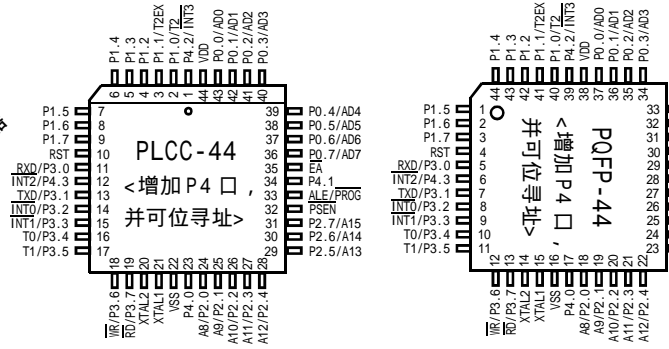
P1.4
P1.3
P1.2
P1.1/T2EX
P1.0/T2
P4.2/$\overline{INT3}$
VDD
P0.0/AD0
P0.1/AD1
P0.2/AD2
P0.3/AD3

6 5 4 3 2 1 44 43 42 41 40

P1.5 7
P1.6 8
P1.7 9
RST 10
RXD/P3.0 11
$\overline{INT2}$/P4.3 12
TXD/P3.1 13
$\overline{INT0}$/P3.2 14
$\overline{INT1}$/P3.3 15
T0/P3.4 16
T1/P3.5 17

39 P0.4/AD4
38 P0.5/AD5
37 P0.6/AD6
36 P0.7/AD7
35 $\overline{EA}$
34 P4.1
33 ALE/$\overline{PROG}$
32 $\overline{PSEN}$
31 P2.7/A15
30 P2.6/A14
29 P2.5/A13

PLCC-44
<增加P4口，并可位寻址>

18 19 20 21 22 23 24 25 26 27 28

$\overline{WR}$/P3.6
$\overline{RD}$/P3.7
XTAL2
XTAL1
VSS
P4.0
A8/P2.0
A9/P2.1
A10/P2.2
A11/P2.3
A12/P2.4

P1.4
P1.3
P1.2
P1.1/T2EX
P1.0/T2
P4.2/$\overline{INT3}$
VDD
P0.0/AD0
P0.1/AD1
P0.2/AD2
P0.3/AD3

44 43 42 41 40 39 38 37 36 35 34

P1.5 1
P1.6 2
P1.7 3
RST 4
RXD/P3.0 5
$\overline{INT2}$/P4.3 6
TXD/P3.1 7
$\overline{INT0}$/P3.2 8
$\overline{INT1}$/P3.3 9
T0/P3.4 10
T1/P3.5 11

33 32 31 30 29 28 27 26 25 24 23

PQFP-44
<增加P4口，并可位寻址>

12 13 14 15 16 17 18 19 20 21 22

$\overline{WR}$/P3.6
$\overline{RD}$/P3.7
XTAL2
XTAL1
VSS
P4.0
A8/P2.0
A9/P2.1
A10/P2.2
A11/P2.3
A12/P2.4